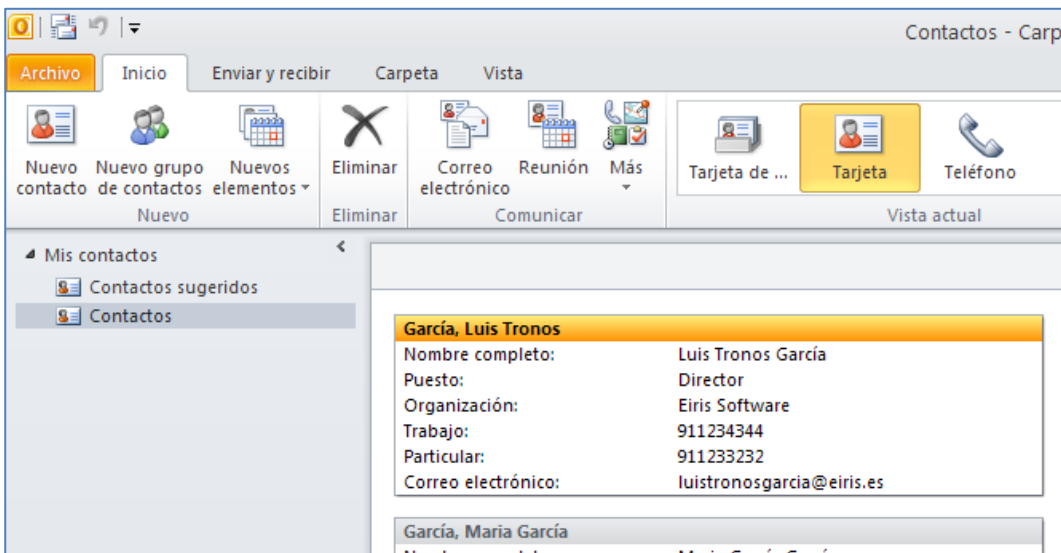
Contactos - Carp

Archivo | Inicio | Enviar y recibir | Carpeta | Vista

Nuevo contacto
Nuevo grupo de contactos
Nuevos elementos
Nuevo

Eliminar
Eliminar

Correo electrónico
Reunión
Más
Comunicar

Tarjeta de ...
Tarjeta
Teléfono
Vista actual

Mis contactos
Contactos sugeridos
Contactos

García, Luis Tronos

| | |
|---|---|
| Nombre completo: | Luis Tronos García |
| Puesto: | Director |
| Organización: | Eiris Software |
| Trabajo: | 911234344 |
| Particular: | 911233232 |
| Correo electrónico: | luistronosgarcia@eiris.es |

García, Maria García

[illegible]